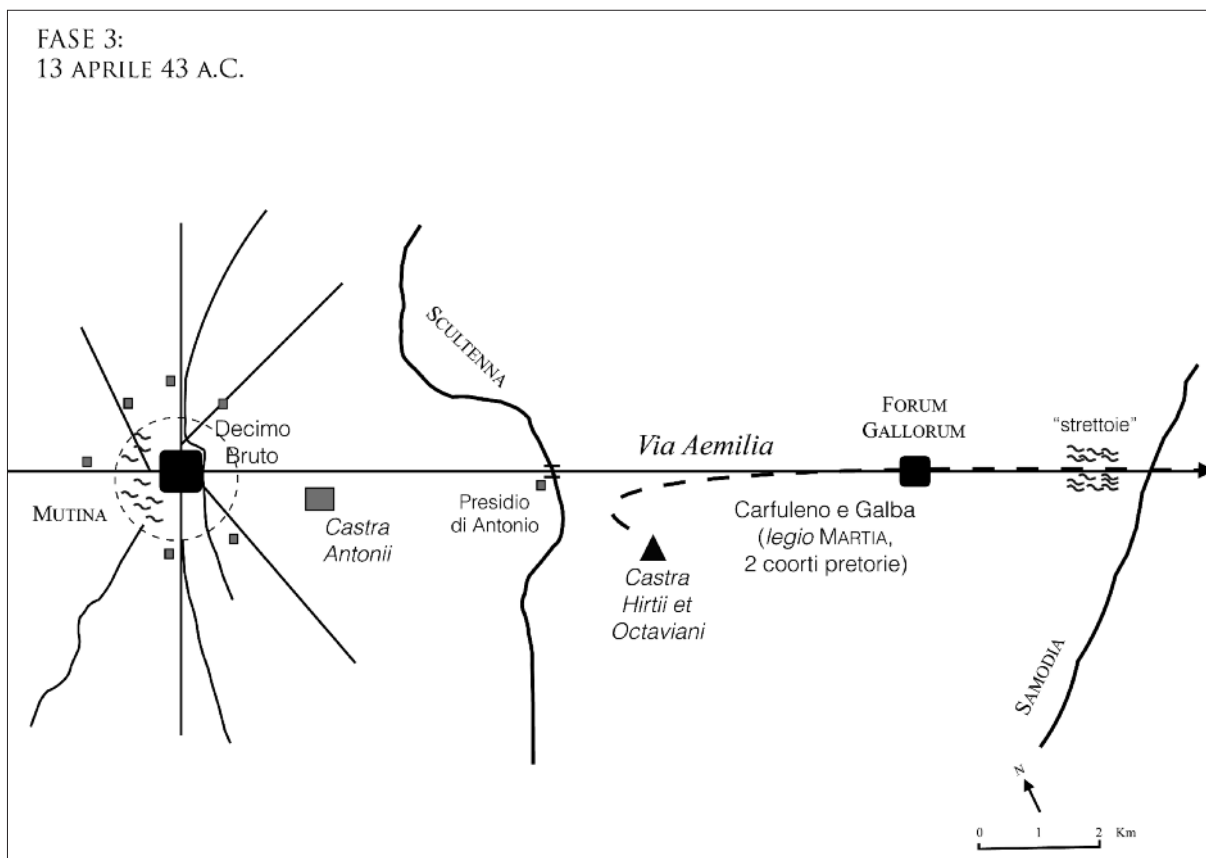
FASE 3:
13 APRILE 43 A.C.

SCULTENNA

Decimo Bruto

MUTINA

Castra Antonii

Presidio di Antonio

Via Aemilia

FORUM GALLORUM

"strettoie"

Carfuleno e Galba (legio MARTIA, 2 coorti pretorie)

Castra Hirtii et Octaviani

SAMODIA

N

0 1 2 Km